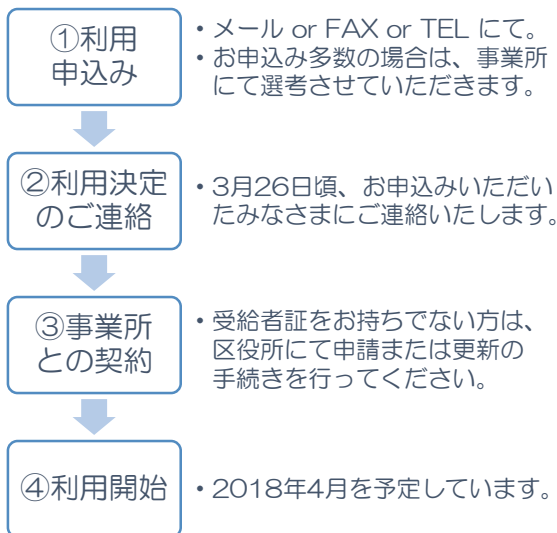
①利用申込み

・メール or FAX or TEL にて。
・お申込み多数の場合は、事業所にて選考させていただきます。

②利用決定のご連絡

・3月26日頃、お申込みいただいたみなさまにご連絡いたします。

③事業所との契約

・受給者証をお持ちでない方は、区役所にて申請または更新の手続きを行ってください。

④利用開始

・2018年4月を予定しています。